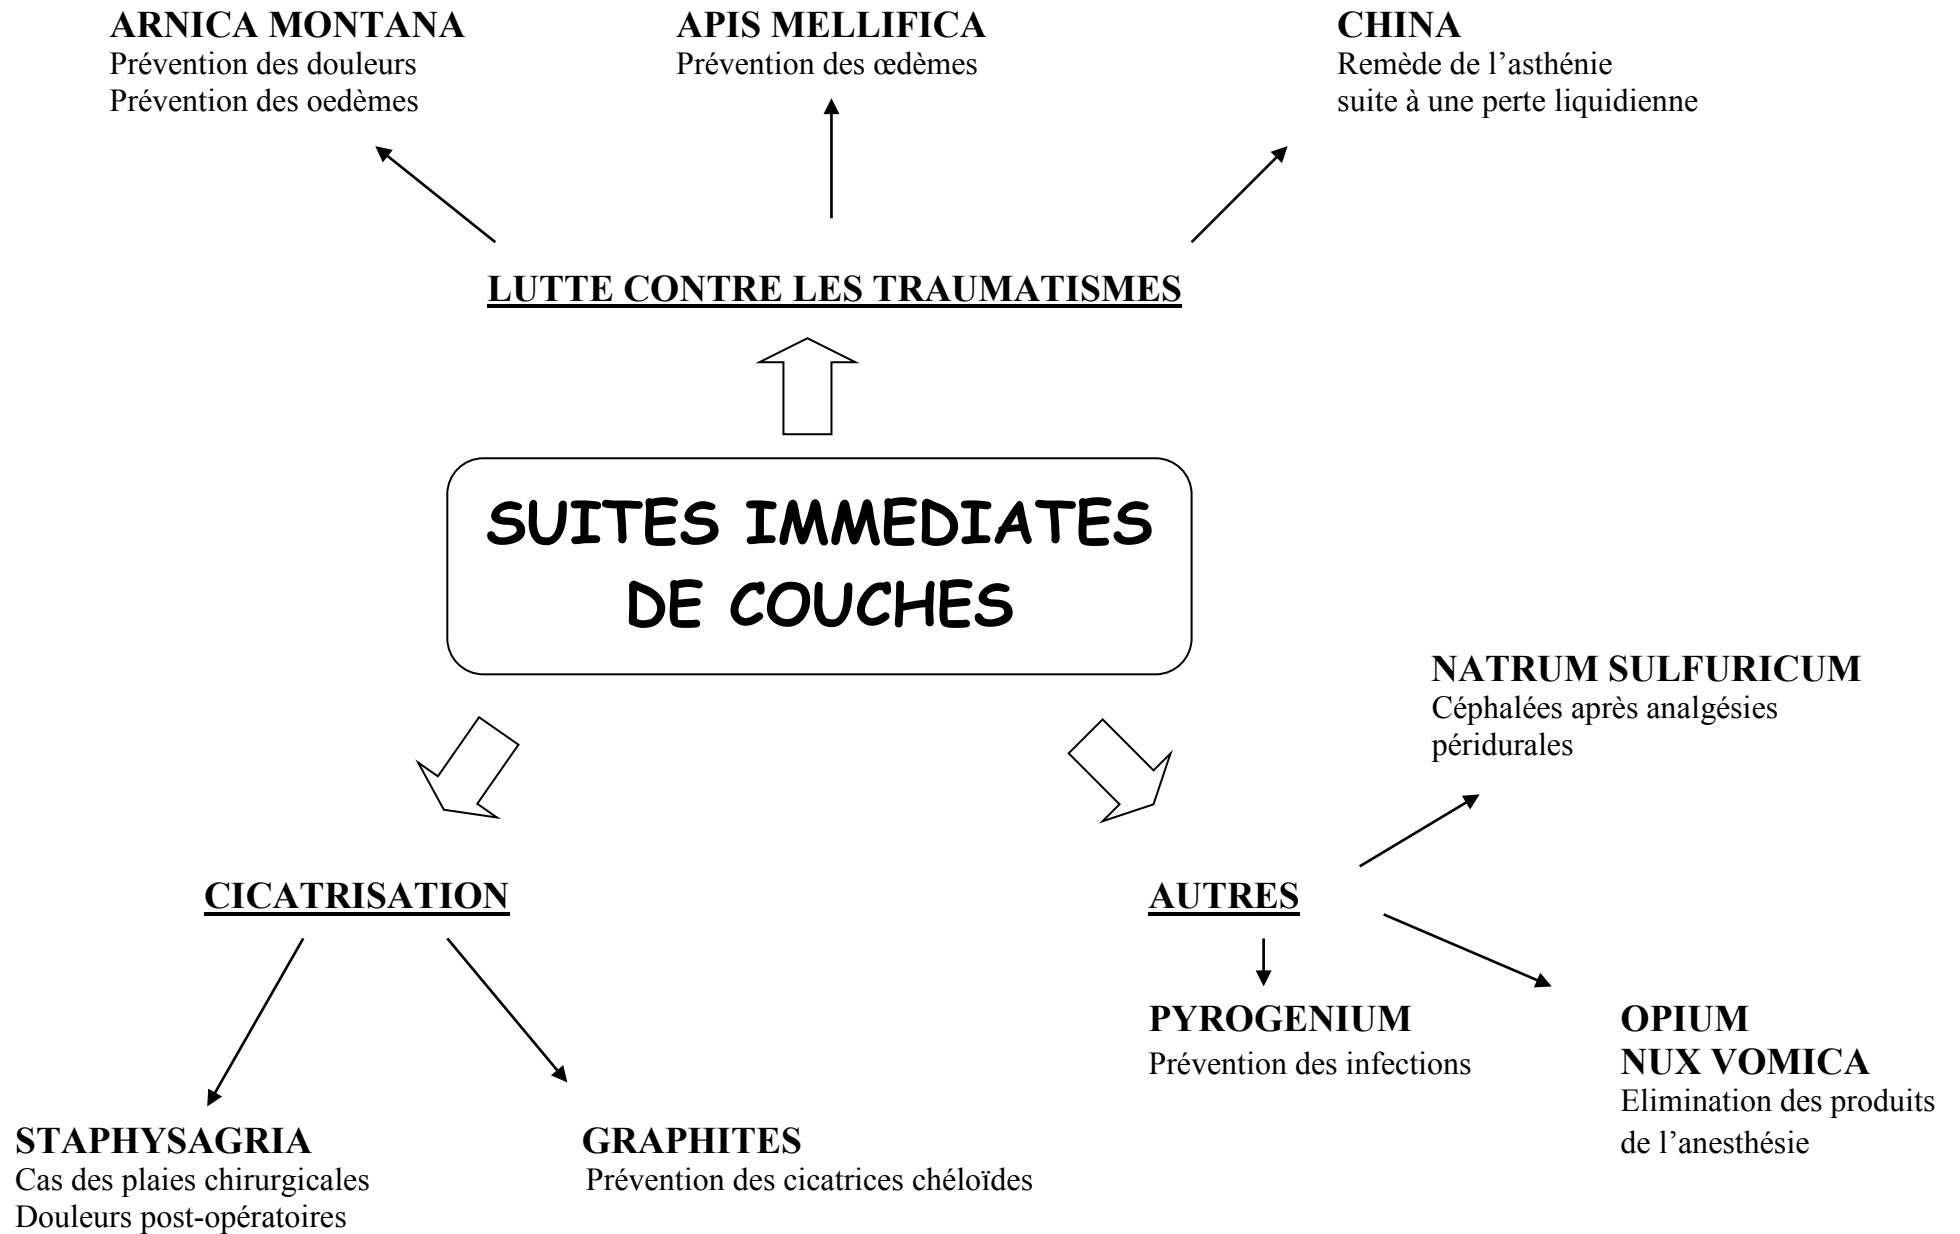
ARNICA MONTANA
Prévention des douleurs
Prévention des oedèmes

APIS MELLIFICA
Prévention des œdèmes

CHINA
Remède de l'asthénie suite à une perte liquidienne

LUTTE CONTRE LES TRAUMATISMES

SUITES IMMEDIATES DE COUCHES

NATRUM SULFURICUM
Céphalées après analgésies péridurales

CICATRISATION

AUTRES

PYROGENIUM
Prévention des infections

OPIUM
NUX VOMICA
Elimination des produits de l'anesthésie

STAPHYSAGRIA
Cas des plaies chirurgicales
Douleurs post-opératoires

GRAPHITES
Prévention des cicatrices chéloïdes